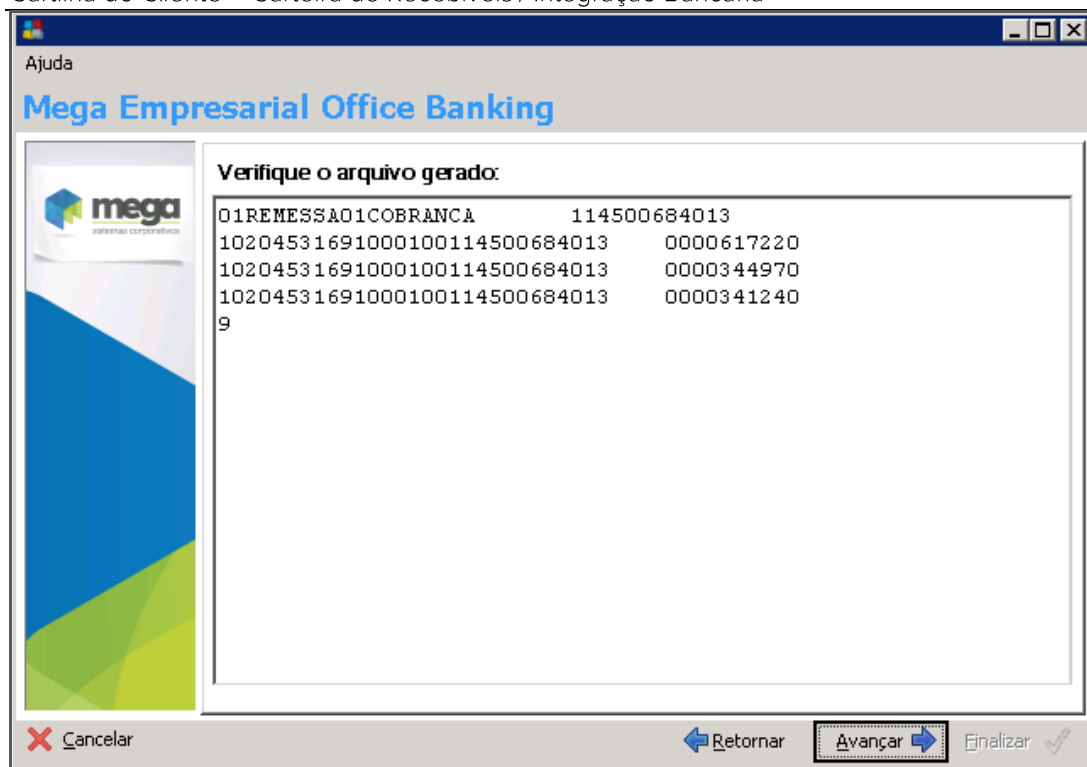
Ajuda

Mega Empresarial Office Banking

mega
sistemas corporativos

Verifique o arquivo gerado:

01REMESSA01COBRANCA 114500684013
102045316910001001145006840130000617220
102045316910001001145006840130000344970
102045316910001001145006840130000341240
9

Cancelar

Retornar

Avançar

Finalizar